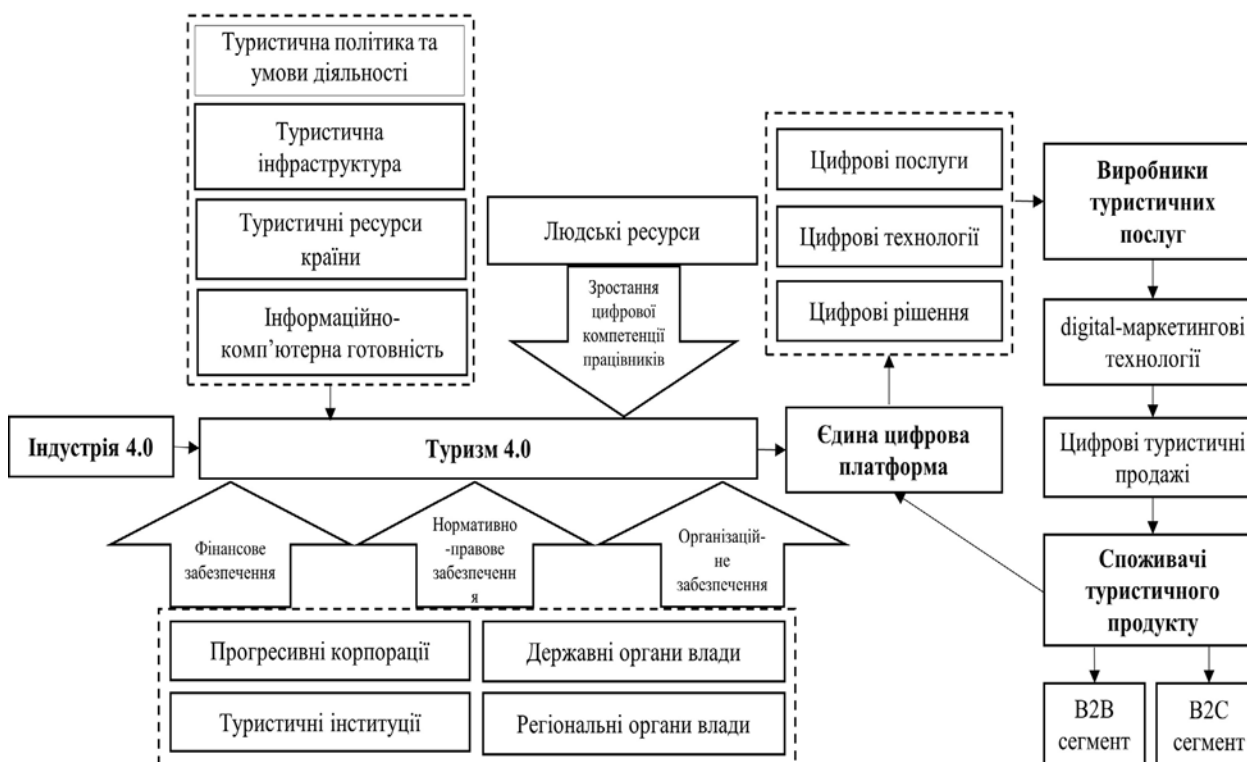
Туристична політика та умови діяльності

Туристична інфраструктура

Туристичні ресурси країни

Інформаційно-комп'ютерна готовність

Людські ресурси

Зростання цифрової компетенції працівників

Цифрові послуги

Цифрові технології

Цифрові рішення

Виробники туристичних послуг

digital-маркетингові технології

Цифрові туристичні продажі

Індустрія 4.0

Туризм 4.0

Єдина цифрова платформа

Фінансове забезпечення

Нормативно-правове забезпечення

Організацій-не забезпечення

Споживачі туристичного продукту

Прогресивні корпорації

Державні органи влади

Туристичні інституції

Регіональні органи влади

B2B сегмент

B2C сегмент